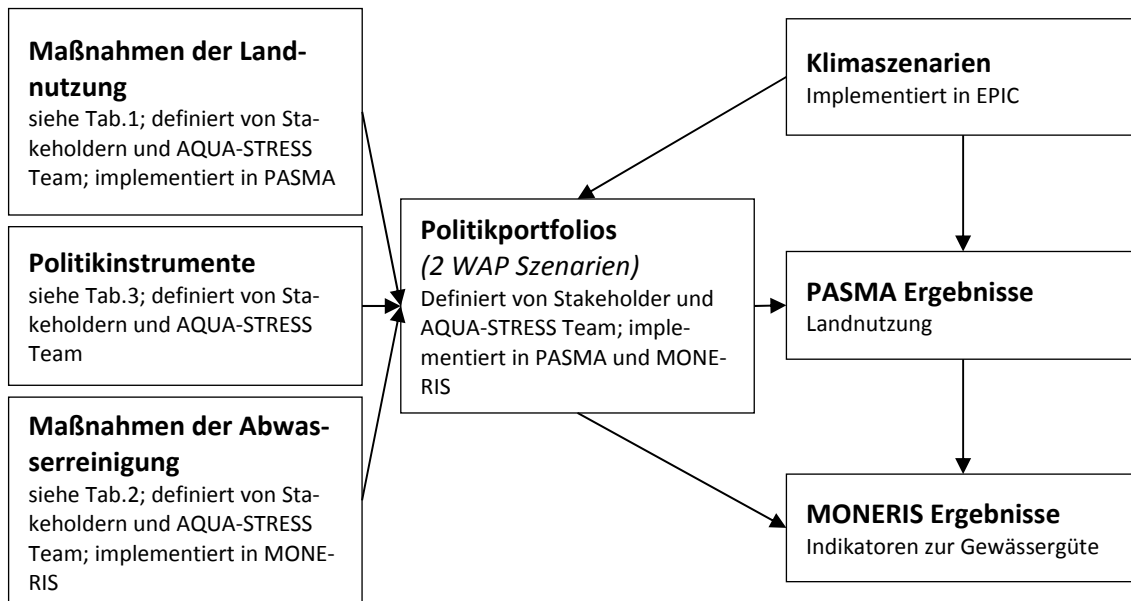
**Maßnahmen der Landnutzung**
siehe Tab.1; definiert von Stakeholdern und AQUA-STRESS Team; implementiert in PASMA

**Politikinstrumente**
siehe Tab.3; definiert von Stakeholdern und AQUA-STRESS Team

**Maßnahmen der Abwasserreinigung**
siehe Tab.2; definiert von Stakeholdern und AQUA-STRESS Team; implementiert in MONERIS

**Politikportfolios**
*(2 WAP Szenarien)*
Definiert von Stakeholder und AQUA-STRESS Team; implementiert in PASMA und MONERIS

**Klimaszenarien**
Implementiert in EPIC

**PASMA Ergebnisse**
Landnutzung

**MONERIS Ergebnisse**
Indikatoren zur Gewässergüte